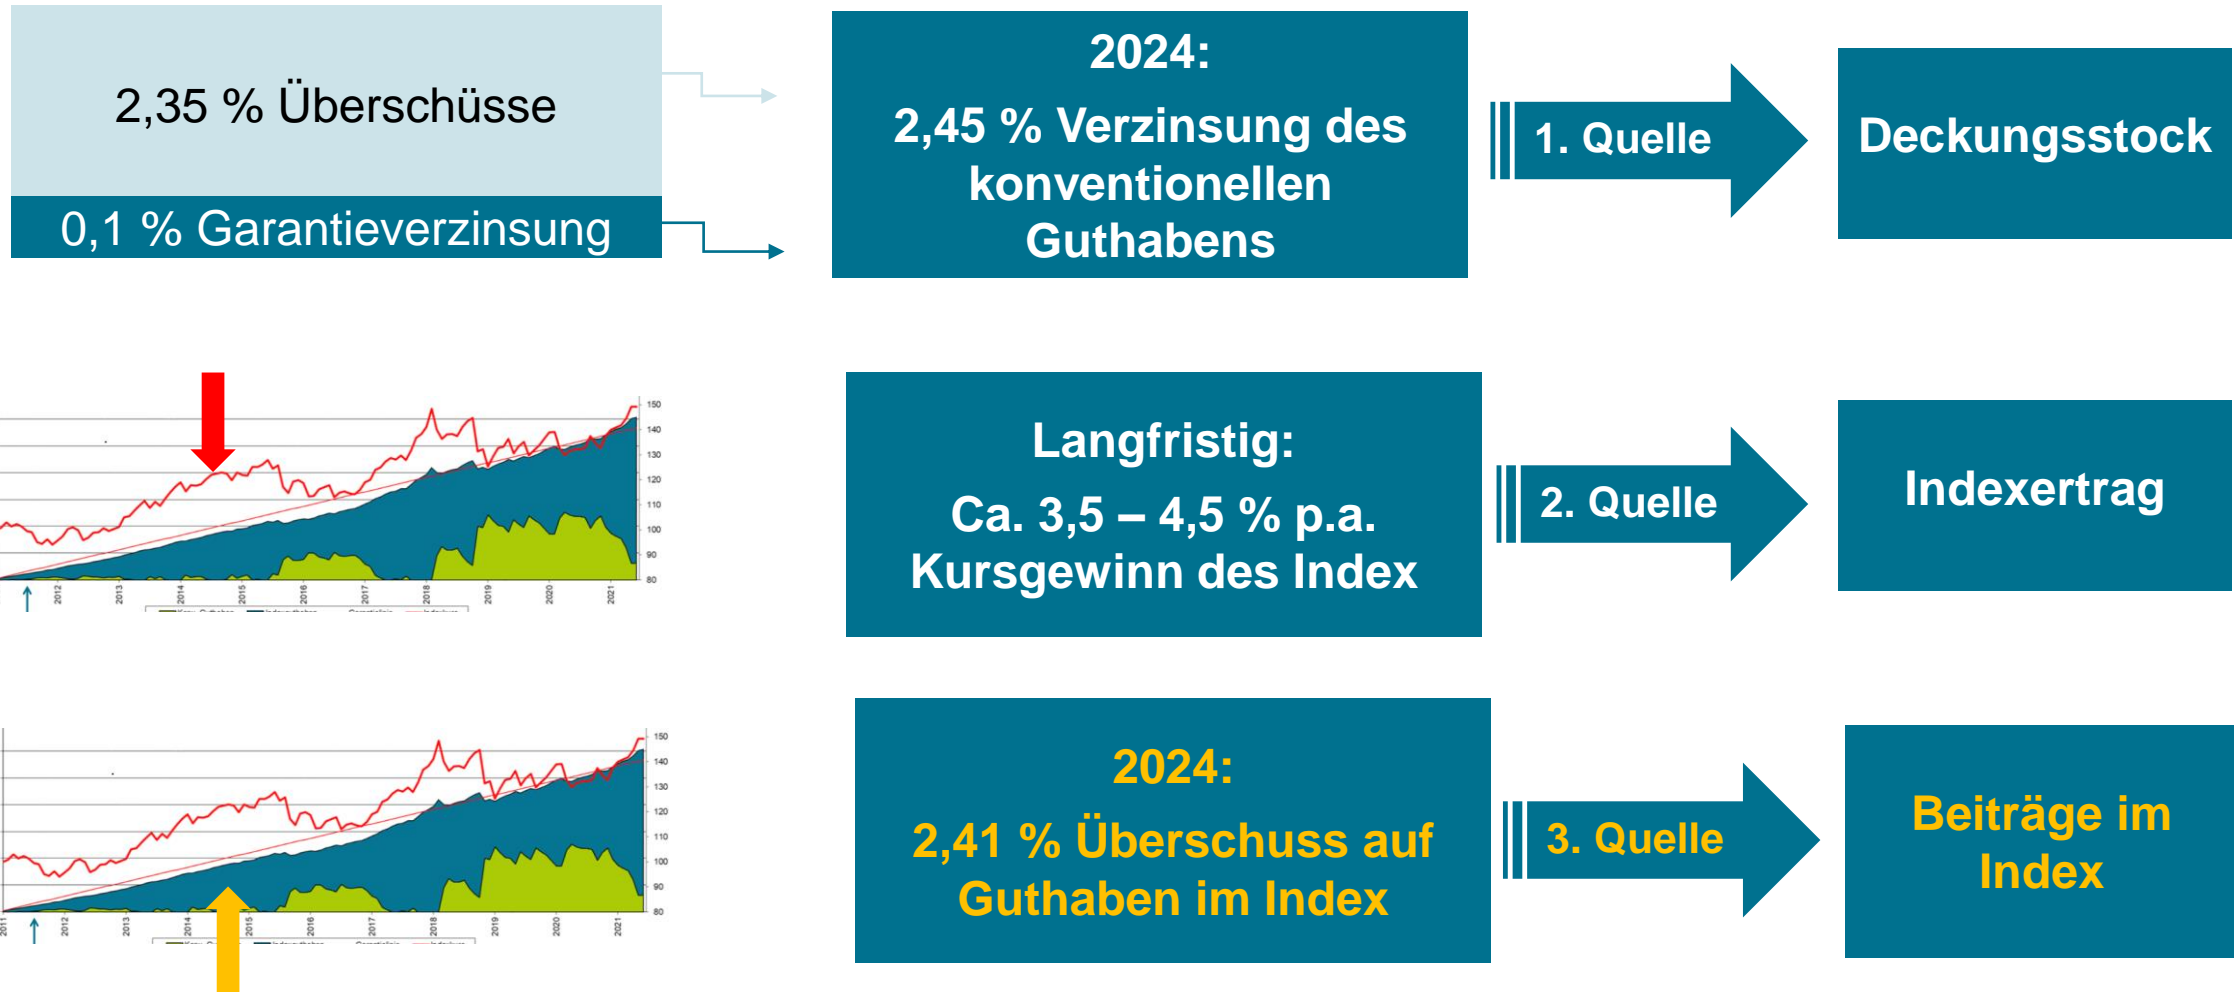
2,35 % Überschüsse

0,1 % Garantieverzinsung

2024:
2,45 % Verzinsung des konventionellen Guthabens

1. Quelle

Deckungsstock

150
140
130
120
110
100
90
80

2012 2013 2014 2015 2016 2017 2018 2019 2020 2021

Langfristig:
Ca. 3,5 – 4,5 % p.a. Kursgewinn des Index

2. Quelle

Indexertrag

150
140
130
120
110
100
90
80

2011 2012 2013 2014 2015 2016 2017 2018 2019 2020 2021

2024:
2,41 % Überschuss auf Guthaben im Index

3. Quelle

Beiträge im Index